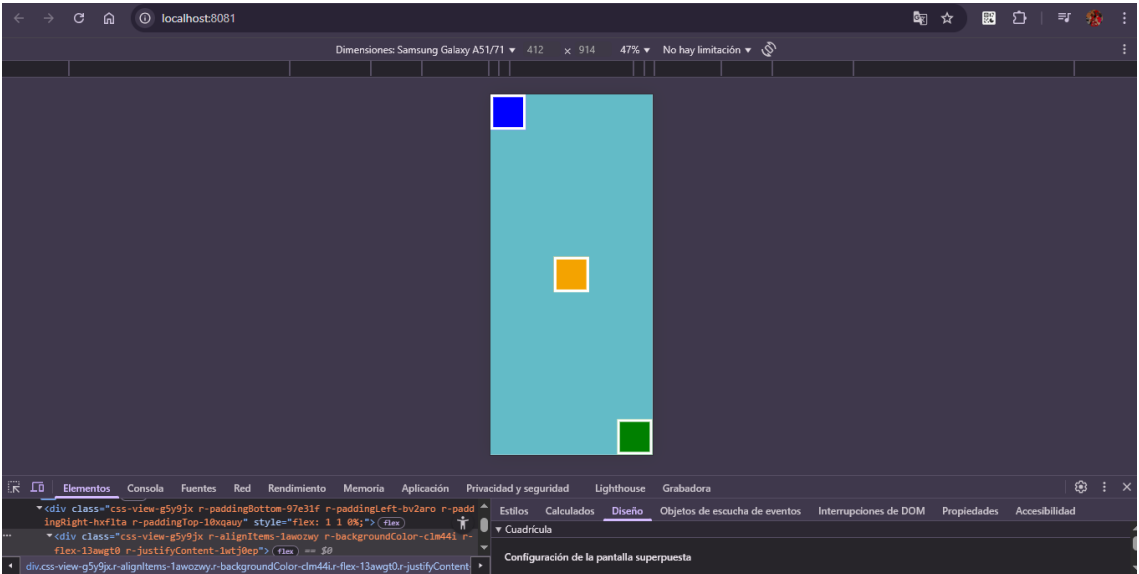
localhost:8081

Dimensiones: Samsung Galaxy A51/71 ▾ 412 × 914 47% ▾ No hay limitación ▾

Elementos Consola Fuentes Red Rendimiento Memoria Aplicación Privacidad y seguridad Lighthouse Grabadora

▾<div class="css-view-g5y9jx r-paddingBottom-97e31f r-paddingLeft-bv2aro r-paddingRight-hxflta r-paddingTop-10xqauy" style="flex: 1 1 0%;"> flex
▾<div class="css-view-g5y9jx r-alignItems-1awozwy r-backgroundColor-clm44i r-flex-13awgt0 r-justifyContent-1wtj0ep"> flex == $0

div.css-view-g5y9jx.r-alignItems-1awozwy.r-backgroundColor-clm44i.r-flex-13awgt0.r-justifyContent

Estilos Calculados Diseño Objetos de escucha de eventos Interrupciones de DOM Propiedades Accesibilidad

▾ Cuadrícula

Configuración de la pantalla superpuesta